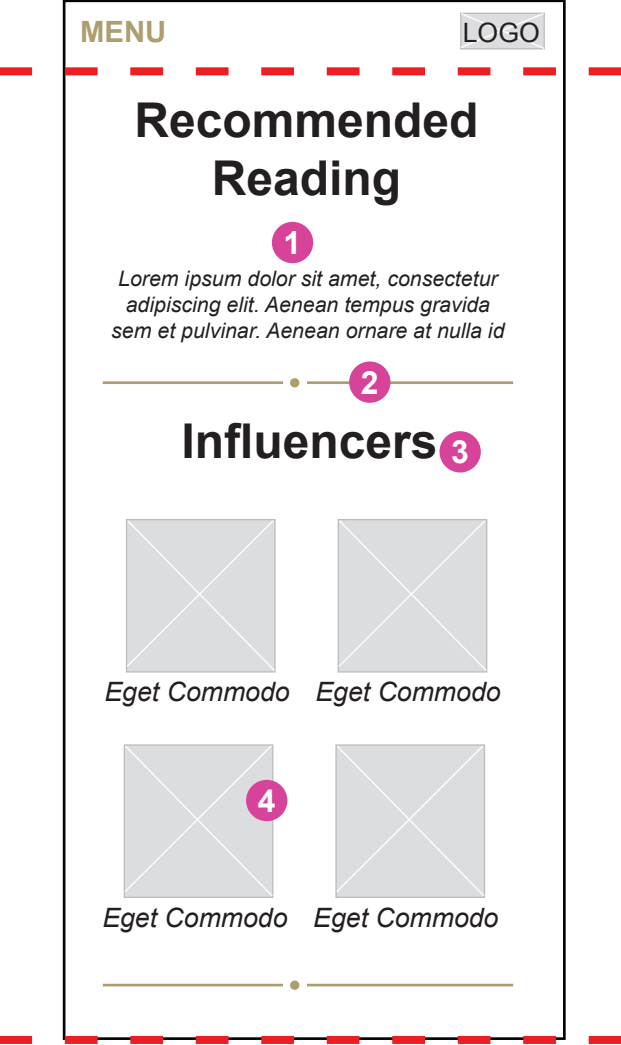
MENU

LOGO

Recommended Reading

1

Lorem ipsum dolor sit amet, consectetur adipiscing elit. Aenean tempus gravida sem et pulvinar. Aenean ornare at nulla id

2

Influencers

3

Eget Commodo

Eget Commodo

4

Eget Commodo

Eget Commodo